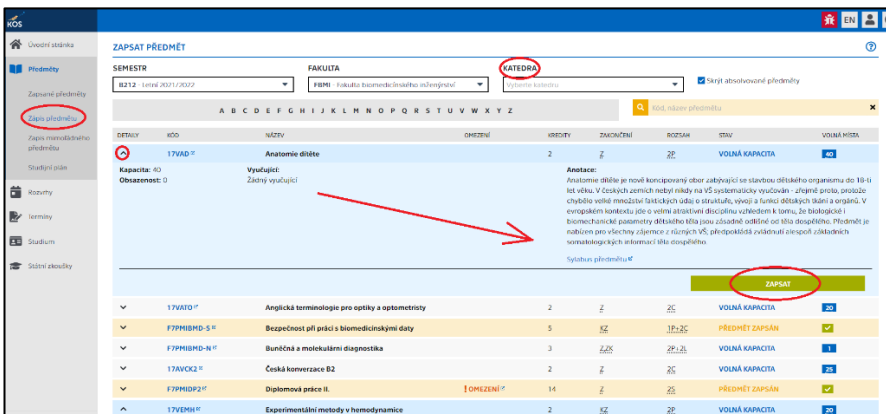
KOS

EN

Úvodní stránka
Předměty
Zapsané předměty
Zápis předmětu
Zápis mimooborového předmětu
Studijní plán
Rozvrhy
Termíny
Studium
Státní zkoušky

ZAPSAT PŘEDMĚT

SEMESTR
B212 - Letní 2021/2022

FAKULTA
FBMI - Fakulta biomedicínského inženýrství

KATEDRA
Vyberte katedru

Skrýt absolvované předměty

A B C D E F G H I J K L M N O P Q R S T U V W X Y Z

Kód, název předmětu

| DETAILY | KÓD | NÁZEV | OMEZENÍ | KREDITY | ZAKONČENÍ | ROZSAH | STAV | VOLNÁ MÍSTA |
|---|---|---|---|---|---|---|---|---|
| ^ | 17VAD | Anatomie dítěte | | 2 | Z | 2P | VOLNÁ KAPACITA | 40 |

Kapacita: 40
Obsazenost: 0

Vyučující:
Žádný vyučující

Anotace:
Anatomie dítěte je nově koncipovaný obor zabývající se stavbou dětského organismu do 18-ti let věku. V českých zemích nebyl nikdy na VŠ systematicky vyučován - zřejmě proto, protože chyběla velké množství faktických údajů o struktuře, vývoji a funkci dětských tkání a orgánů. V evropském kontextu jde o velmi atraktivní disciplínu vzhledem k tomu, že biologické i biomechanické parametry dětského těla jsou zásadně odlišné od těla dospělého. Předmět je nabízen pro všechny zájemce z různých VŠ, předpokládá zvládnutí alespoň základních somatologických informací těla dospělého.

Sylabus předmětu

ZAPSAT

| DETAILY | KÓD | NÁZEV | OMEZENÍ | KREDITY | ZAKONČENÍ | ROZSAH | STAV | VOLNÁ MÍSTA |
|---|---|---|---|---|---|---|---|---|
| v | 17VATO | Anglická terminologie pro optiky a optometristy | | 2 | Z | 2C | VOLNÁ KAPACITA | 20 |
| v | F7PMIBMD-S | Bezpečnost při práci s biomedicínskými daty | | 5 | KZ | 1P+2C | PŘEDMĚT ZAPSÁN | |
| v | F7PMIBMD-N | Buněčná a molekulární diagnostika | | 3 | Z,ZK | 2P+1L | VOLNÁ KAPACITA | 1 |
| v | 17AVCK2 | Česká konverzace B2 | | 2 | Z | 2C | VOLNÁ KAPACITA | 25 |
| v | F7PMIDP2 | Diplomová práce II. | OMEZENÍ | 14 | Z | 2S | PŘEDMĚT ZAPSÁN | |
| ^ | 17VEMH | Experimentální metody v hemodynamice | | 2 | KZ | 2C | VOLNÁ KAPACITA | 20 |